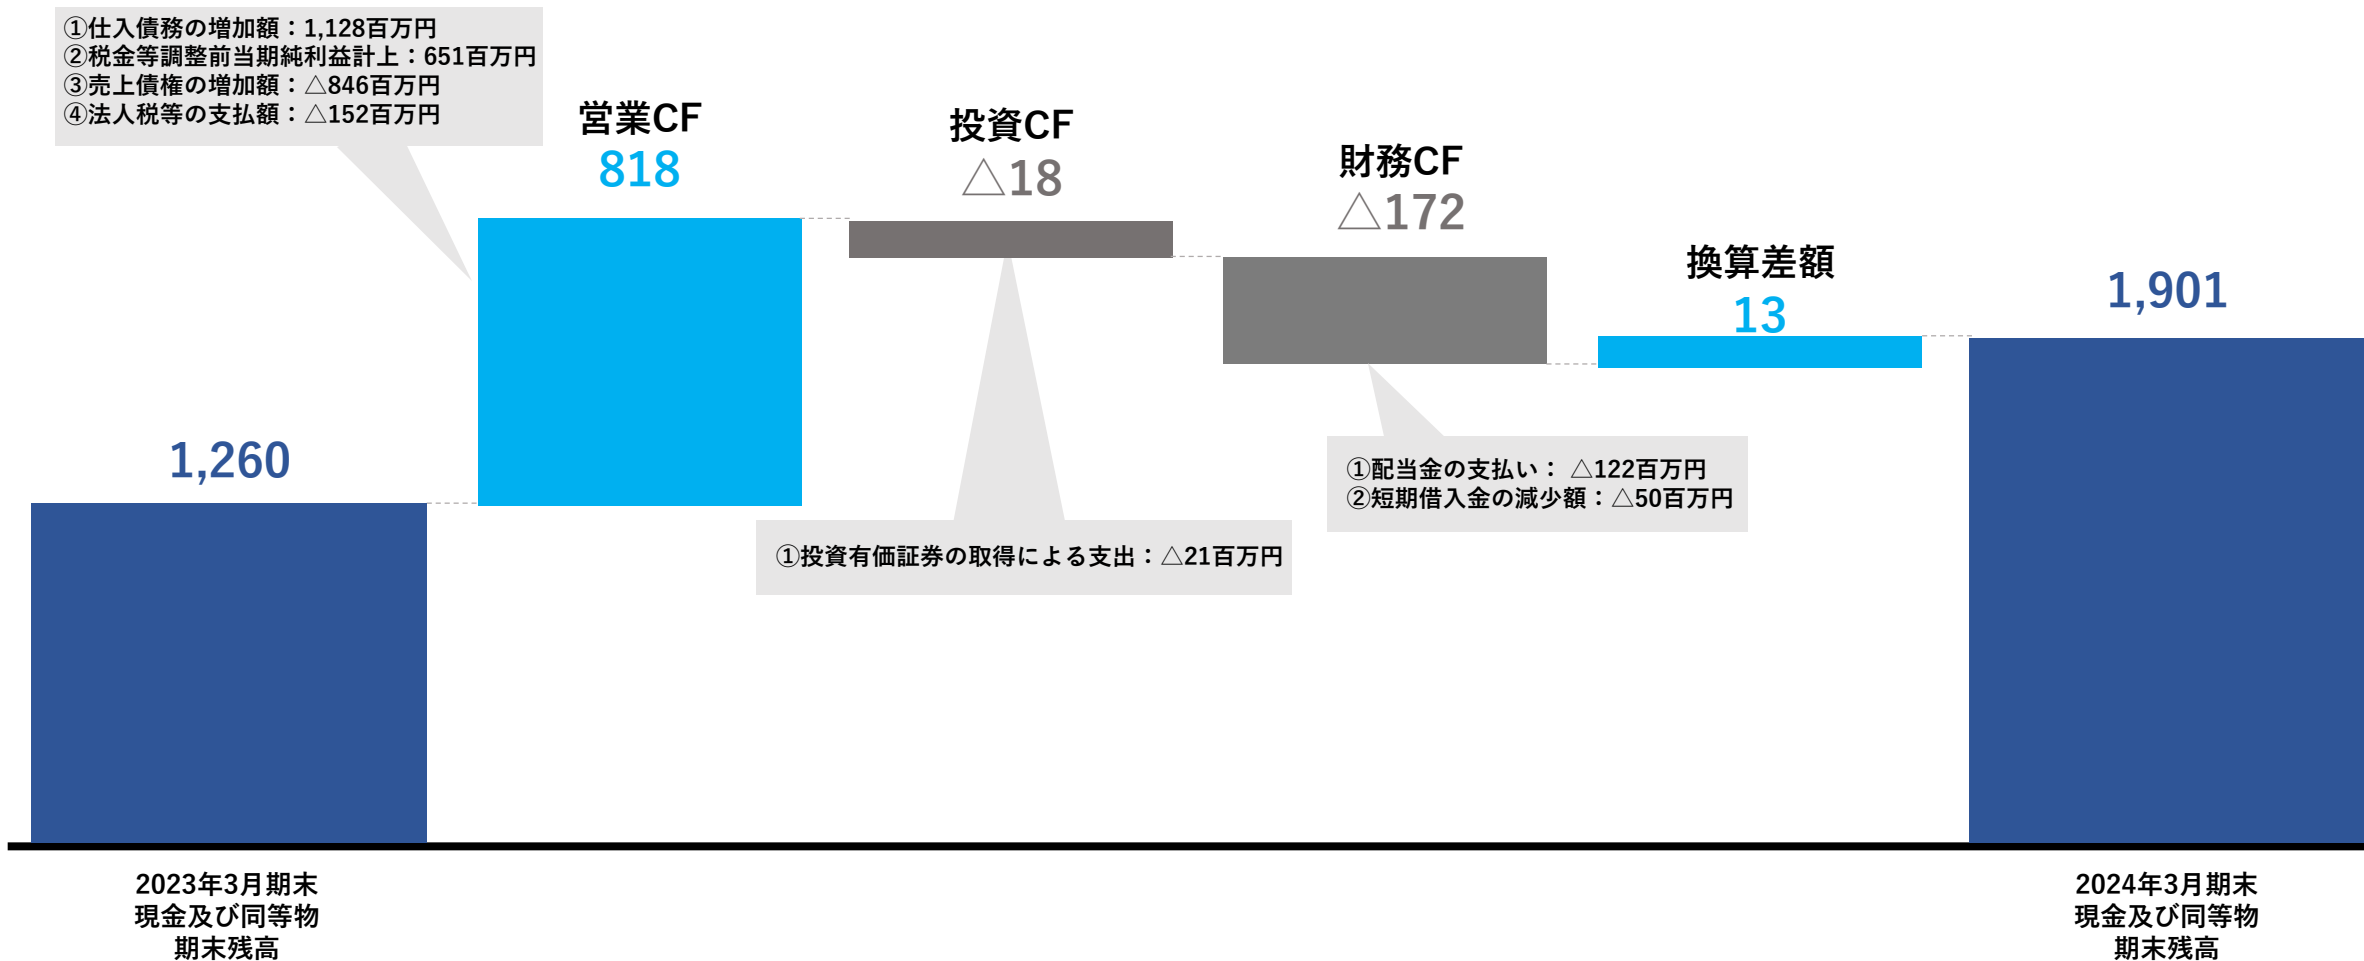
①仕入債務の増加額：1,128百万円
②税金等調整前当期純利益計上：651百万円
③売上債権の増加額：△846百万円
④法人税等の支払額：△152百万円

営業CF
818

投資CF
△18

財務CF
△172

換算差額
13

1,901

1,260

①配当金の支払い： △122百万円
②短期借入金の減少額：△50百万円

①投資有価証券の取得による支出：△21百万円

2023年3月期末
現金及び同等物
期末残高

2024年3月期末
現金及び同等物
期末残高